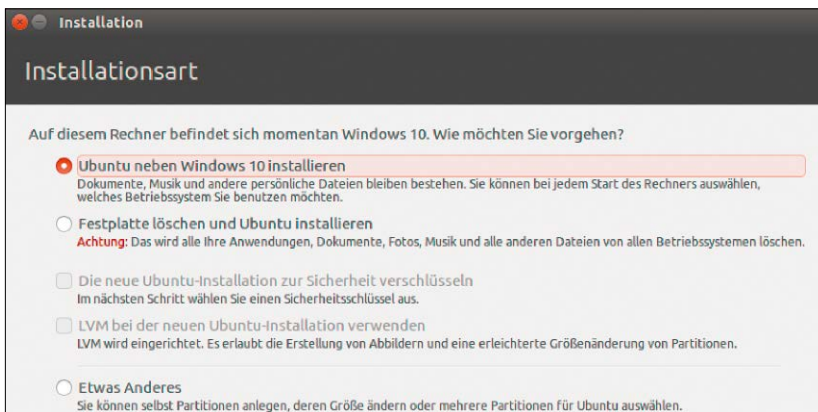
Installation

Installationsart

Auf diesem Rechner befindet sich momentan Windows 10. Wie möchten Sie vorgehen?

Ubuntu neben Windows 10 installieren
Dokumente, Musik und andere persönliche Dateien bleiben bestehen. Sie können bei jedem Start des Rechners auswählen, welches Betriebssystem Sie benutzen möchten.

Festplatte löschen und Ubuntu installieren
Achtung: Das wird alle Ihre Anwendungen, Dokumente, Fotos, Musik und alle anderen Dateien von allen Betriebssystemen löschen.

Die neue Ubuntu-Installation zur Sicherheit verschlüsseln
Im nächsten Schritt wählen Sie einen Sicherheitsschlüssel aus.

LVM bei der neuen Ubuntu-Installation verwenden
LVM wird eingerichtet. Es erlaubt die Erstellung von Abbildern und eine erleichterte Größenänderung von Partitionen.

Etwas Anderes
Sie können selbst Partitionen anlegen, deren Größe ändern oder mehrere Partitionen für Ubuntu auswählen.